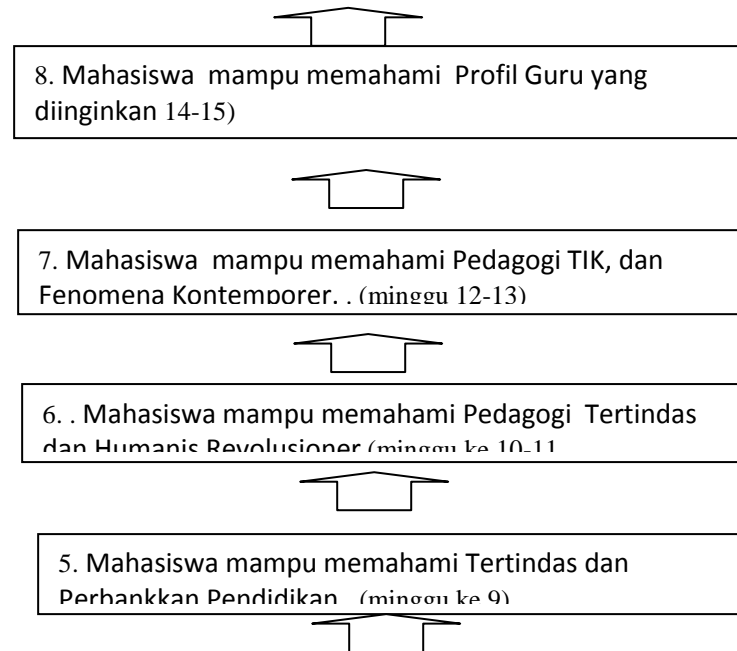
8. Mahasiswa mampu memahami Profil Guru yang diinginkan 14-15)

7. Mahasiswa mampu memahami Pedagogi TIK, dan Fenomena Kontemporer. . (minggu 12-13)

6. . Mahasiswa mampu memahami Pedagogi Tertindas dan Humanis Revolusioner (minggu ke 10-11

5. Mahasiswa mampu memahami Tertindas dan Perbankkan Pendidikan (minggu ke 9)